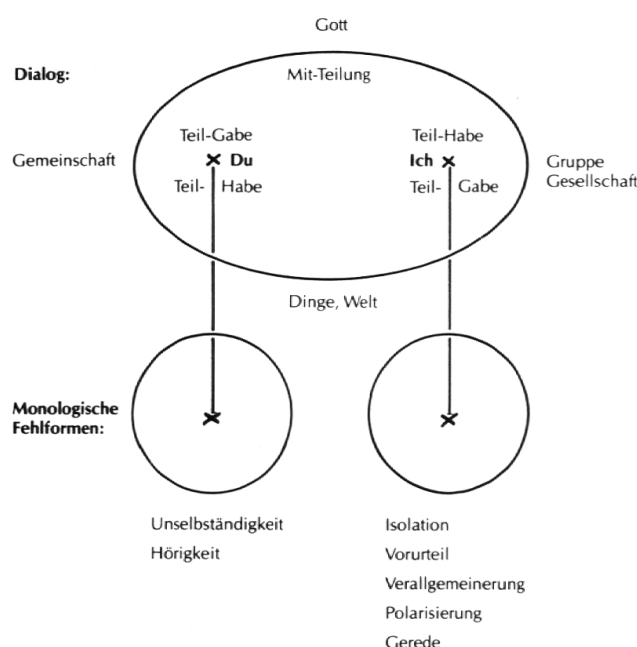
Gott

Dialog:

Mit-Teilung

Gemeinschaft

Teil-Gabe
Du
Teil- Habe

Teil-Habe
Ich
Teil- Gabe

Gruppe
Gesellschaft

Dinge, Welt

Monologische Fehlformen:

Unselbständigkeit
Hörigkeit

Isolation
Vorurteil
Verallgemeinerung
Polarisierung
Gerede